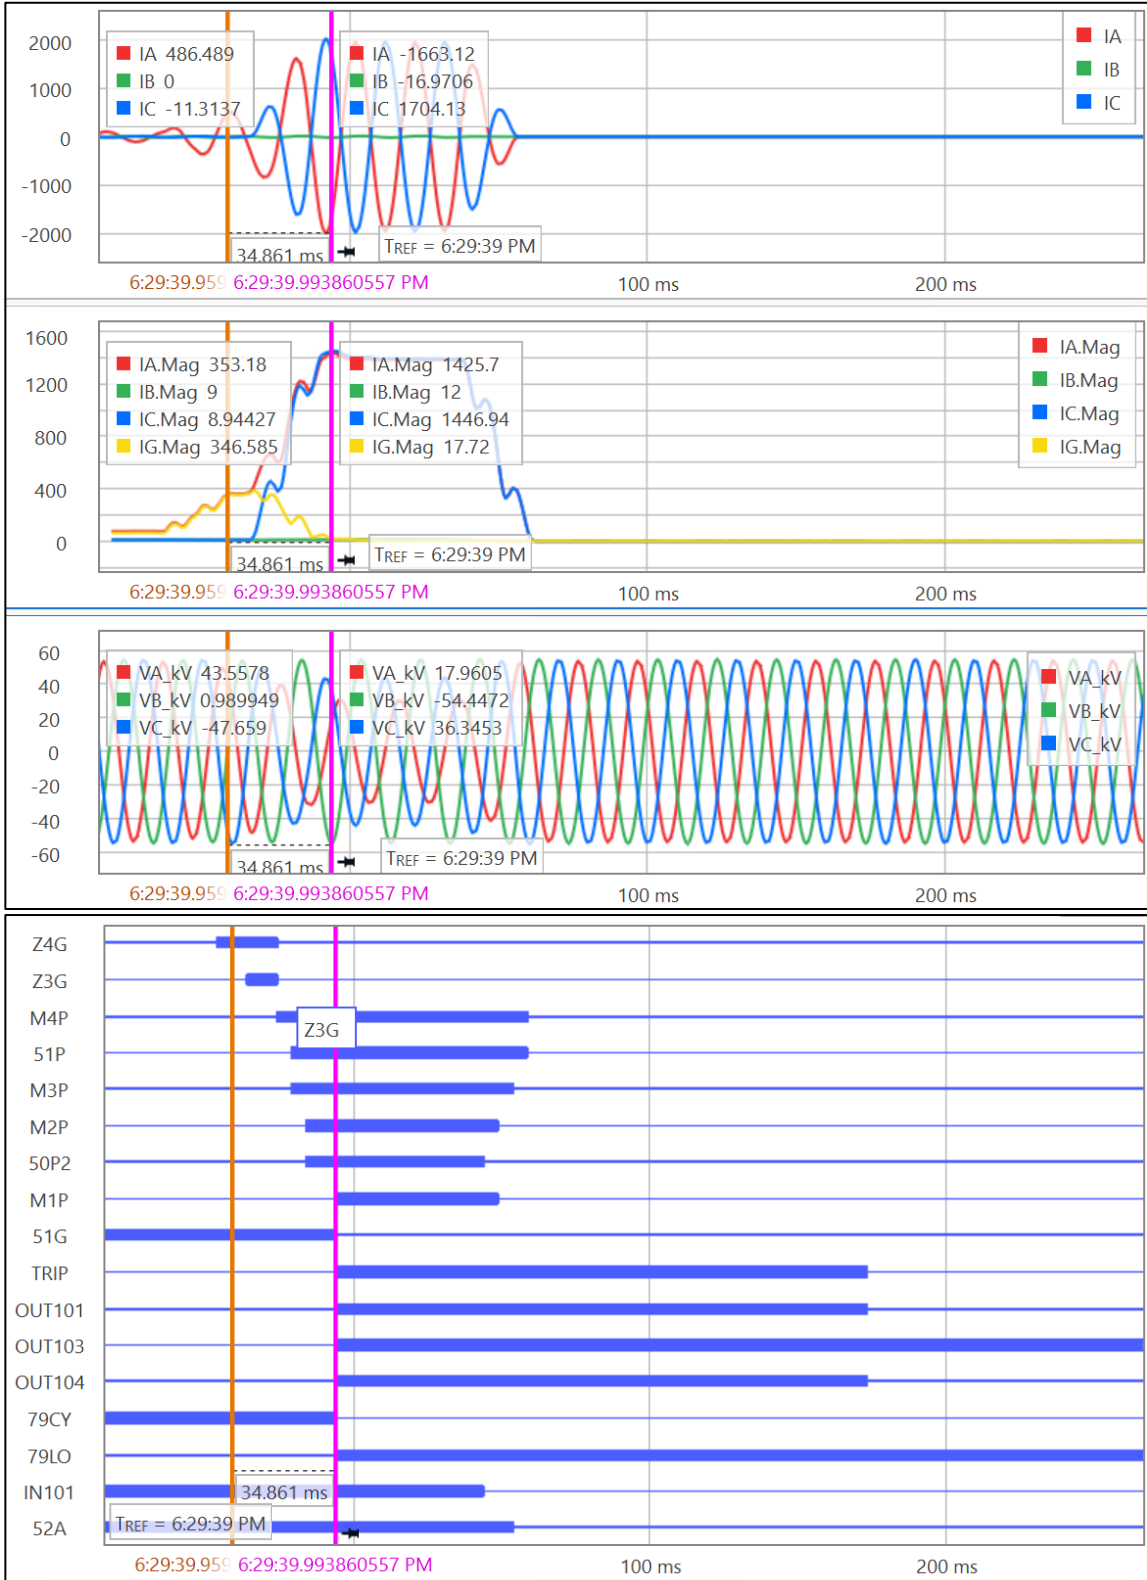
2000
1000
0
-1000
-2000

IA 486.489
IB 0
IC -11.3137

IA -1663.12
IB -16.9706
IC 1704.13

IA
IB
IC

34.861 ms
TREF = 6:29:39 PM

6:29:39.95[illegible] 6:29:39.993860557 PM 100 ms 200 ms

1600
1200
800
400
0

IA.Mag 353.18
IB.Mag 9
IC.Mag 8.94427
IG.Mag 346.585

IA.Mag 1425.7
IB.Mag 12
IC.Mag 1446.94
IG.Mag 17.72

IA.Mag
IB.Mag
IC.Mag
IG.Mag

34.861 ms
TREF = 6:29:39 PM

6:29:39.95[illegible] 6:29:39.993860557 PM 100 ms 200 ms

60
40
20
0
-20
-40
-60

VA_kV 43.5578
VB_kV 0.989949
VC_kV -47.659

VA_kV 17.9605
VB_kV -54.4472
VC_kV 36.3453

VA_kV
VB_kV
VC_kV

34.861 ms
TREF = 6:29:39 PM

6:29:39.95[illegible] 6:29:39.993860557 PM 100 ms 200 ms

Z4G
Z3G
M4P
51P
M3P
M2P
50P2
M1P
51G
TRIP
OUT101
OUT103
OUT104
79CY
79LO
IN101
52A

Z3G
34.861 ms
TREF = 6:29:39 PM

6:29:39.95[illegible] 6:29:39.993860557 PM 100 ms 200 ms